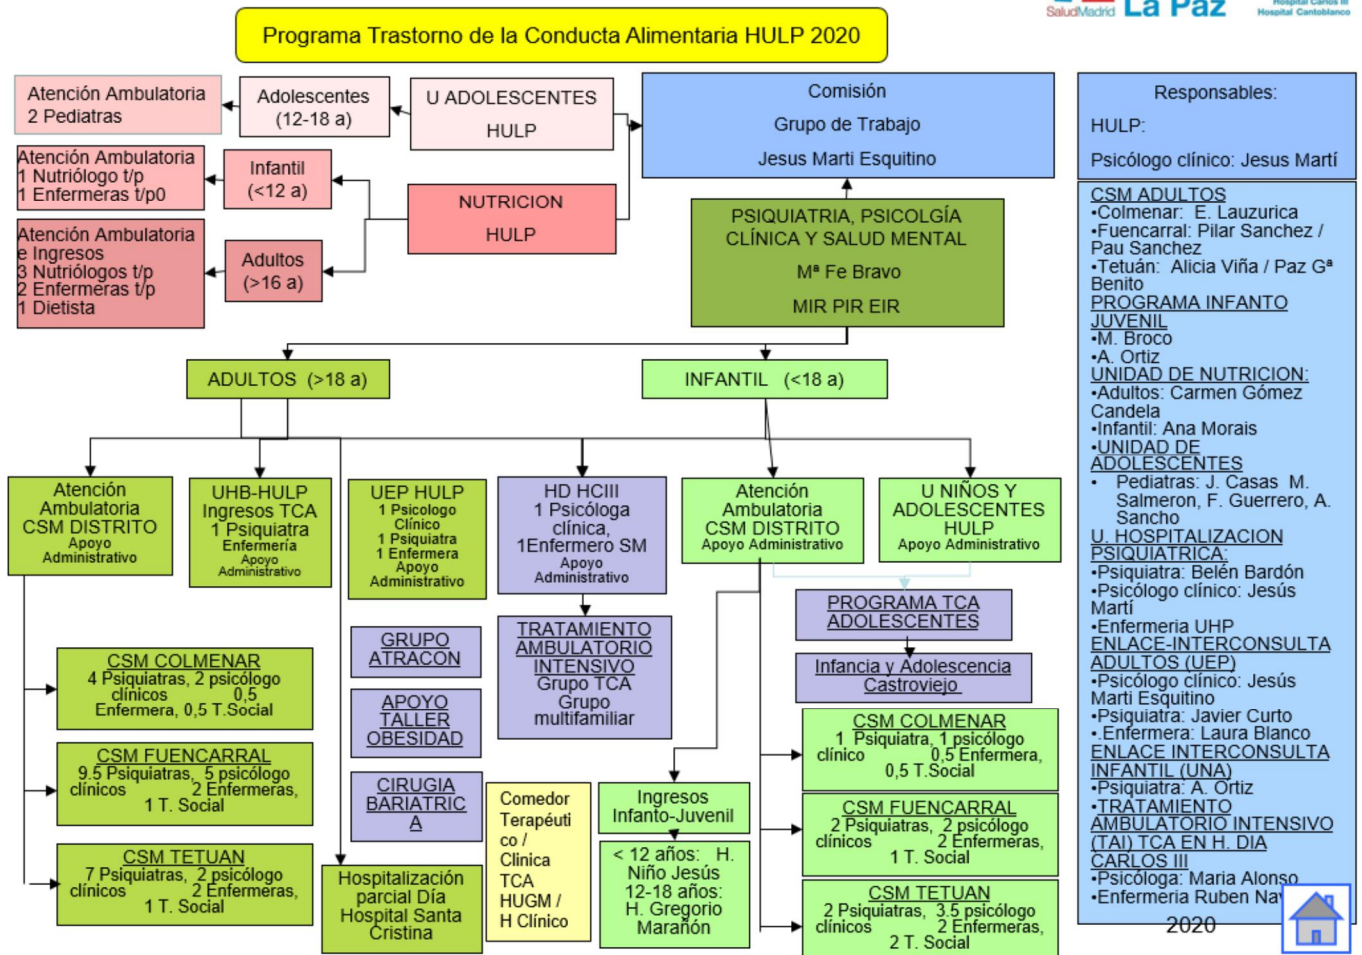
SaludMadrid La Paz Hospital Carlos III Hospital Cantoblanco

Programa Trastorno de la Conducta Alimentaria HULP 2020

Atención Ambulatoria 2 Pediatras

Adolescentes (12-18 a)

U ADOLESCENTES HULP

Comisión
Grupo de Trabajo
Jesus Marti Esquitino

Responsables:
HULP:
Psicólogo clínico: Jesus Martí

Atención Ambulatoria
1 Nutriólogo t/p
1 Enfermeras t/p0

Infantil (<12 a)

NUTRICION HULP

Atención Ambulatoria e Ingresos
3 Nutriólogos t/p
2 Enfermeras t/p
1 Dietista

Adultos (>16 a)

PSIQUIATRIA, PSICOLGÍA CLÍNICA Y SALUD MENTAL
Mª Fe Bravo
MIR PIR EIR

ADULTOS (>18 a)

INFANTIL (<18 a)

Atención Ambulatoria CSM DISTRITO
Apoyo Administrativo

UHB-HULP Ingresos TCA
1 Psiquiatra
Enfermeria
Apoyo Administrativo

UEP HULP
1 Psicologo Clinico
1 Psiquiatra
1 Enfermere
Apoyo Administrativo

HD HCIII
1 Psicóloga clínica,
1Enfermero SM
Apoyo Administrativo

Atención Ambulatoria CSM DISTRITO
Apoyo Administrativo

U NIÑOS Y ADOLESCENTES HULP
Apoyo Administrativo

PROGRAMA TCA ADOLESCENTES

Infancia y Adolescencia Castroviejo

TRATAMIENTO AMBULATORIO INTENSIVO
Grupo TCA
Grupo multifamiliar

GRUPO ATRACON

APOYO TALLER OBESIDAD

CIRUGIA BARIATRICA

CSM COLMENAR
4 Psiquiatras, 2 psicólogo clínicos 0,5 Enfermera, 0,5 T.Social

CSM FUENCARRAL
9.5 Psiquiatras, 5 psicólogo clínicos 2 Enfermeras, 1 T. Social

CSM TETUAN
7 Psiquiatras, 2 psicólogo clínicos 2 Enfermeras, 1 T. Social

Hospitalización parcial Día Hospital Santa Cristina

Comedor Terapéutico / Clinica TCA HUGM / H Clínico

Ingresos Infanto-Juvenil

< 12 años: H. Niño Jesús
12-18 años: H. Gregorio Marañón

CSM COLMENAR
1 Psiquiatra, 1 psicólogo clínico 0,5 Enfermera, 0,5 T.Social

CSM FUENCARRAL
2 Psiquiatras, 2 psicólogo clínicos 2 Enfermeras, 1 T. Social

CSM TETUAN
2 Psiquiatras, 3.5 psicólogo clínicos 2 Enfermeras, 2 T. Social

CSM ADULTOS
•Colmenar: E. Lauzurica
•Fuencarral: Pilar Sanchez / Pau Sanchez
•Tetuán: Alicia Viña / Paz Gª Benito
PROGRAMA INFANTO JUVENIL
•M. Broco
•A. Ortiz
UNIDAD DE NUTRICION:
•Adultos: Carmen Gómez Candela
•Infantil: Ana Morais
•UNIDAD DE ADOLESCENTES
• Pediatras: J. Casas M. Salmeron, F. Guerrero, A. Sancho
U. HOSPITALIZACION PSIQUIATRICA:
•Psiquiatra: Belén Bardón
•Psicólogo clínico: Jesús Martí
•Enfermeria UHP
ENLACE-INTERCONSULTA ADULTOS (UEP)
•Psicólogo clínico: Jesús Marti Esquitino
•Psiquiatra: Javier Curto
•.Enfermera: Laura Blanco
ENLACE INTERCONSULTA INFANTIL (UNA)
•Psiquiatra: A. Ortiz
•TRATAMIENTO AMBULATORIO INTENSIVO (TAI) TCA EN H. DIA CARLOS III
•Psicóloga: Maria Alonso
•Enfermeria Ruben Na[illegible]
2020